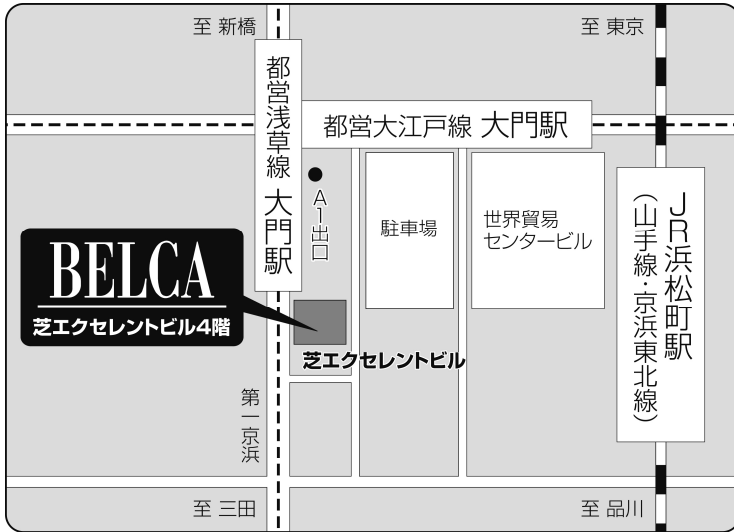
至 新橋

至 東京

都営浅草線

大門駅

都営大江戸線 大門駅

A1出口

駐車場

世界貿易センタービル

JR浜松町駅

(山手線・京浜東北線)

BELCA

芝エクセレントビル4階

芝エクセレントビル

第一京浜

至 三田

至 品川